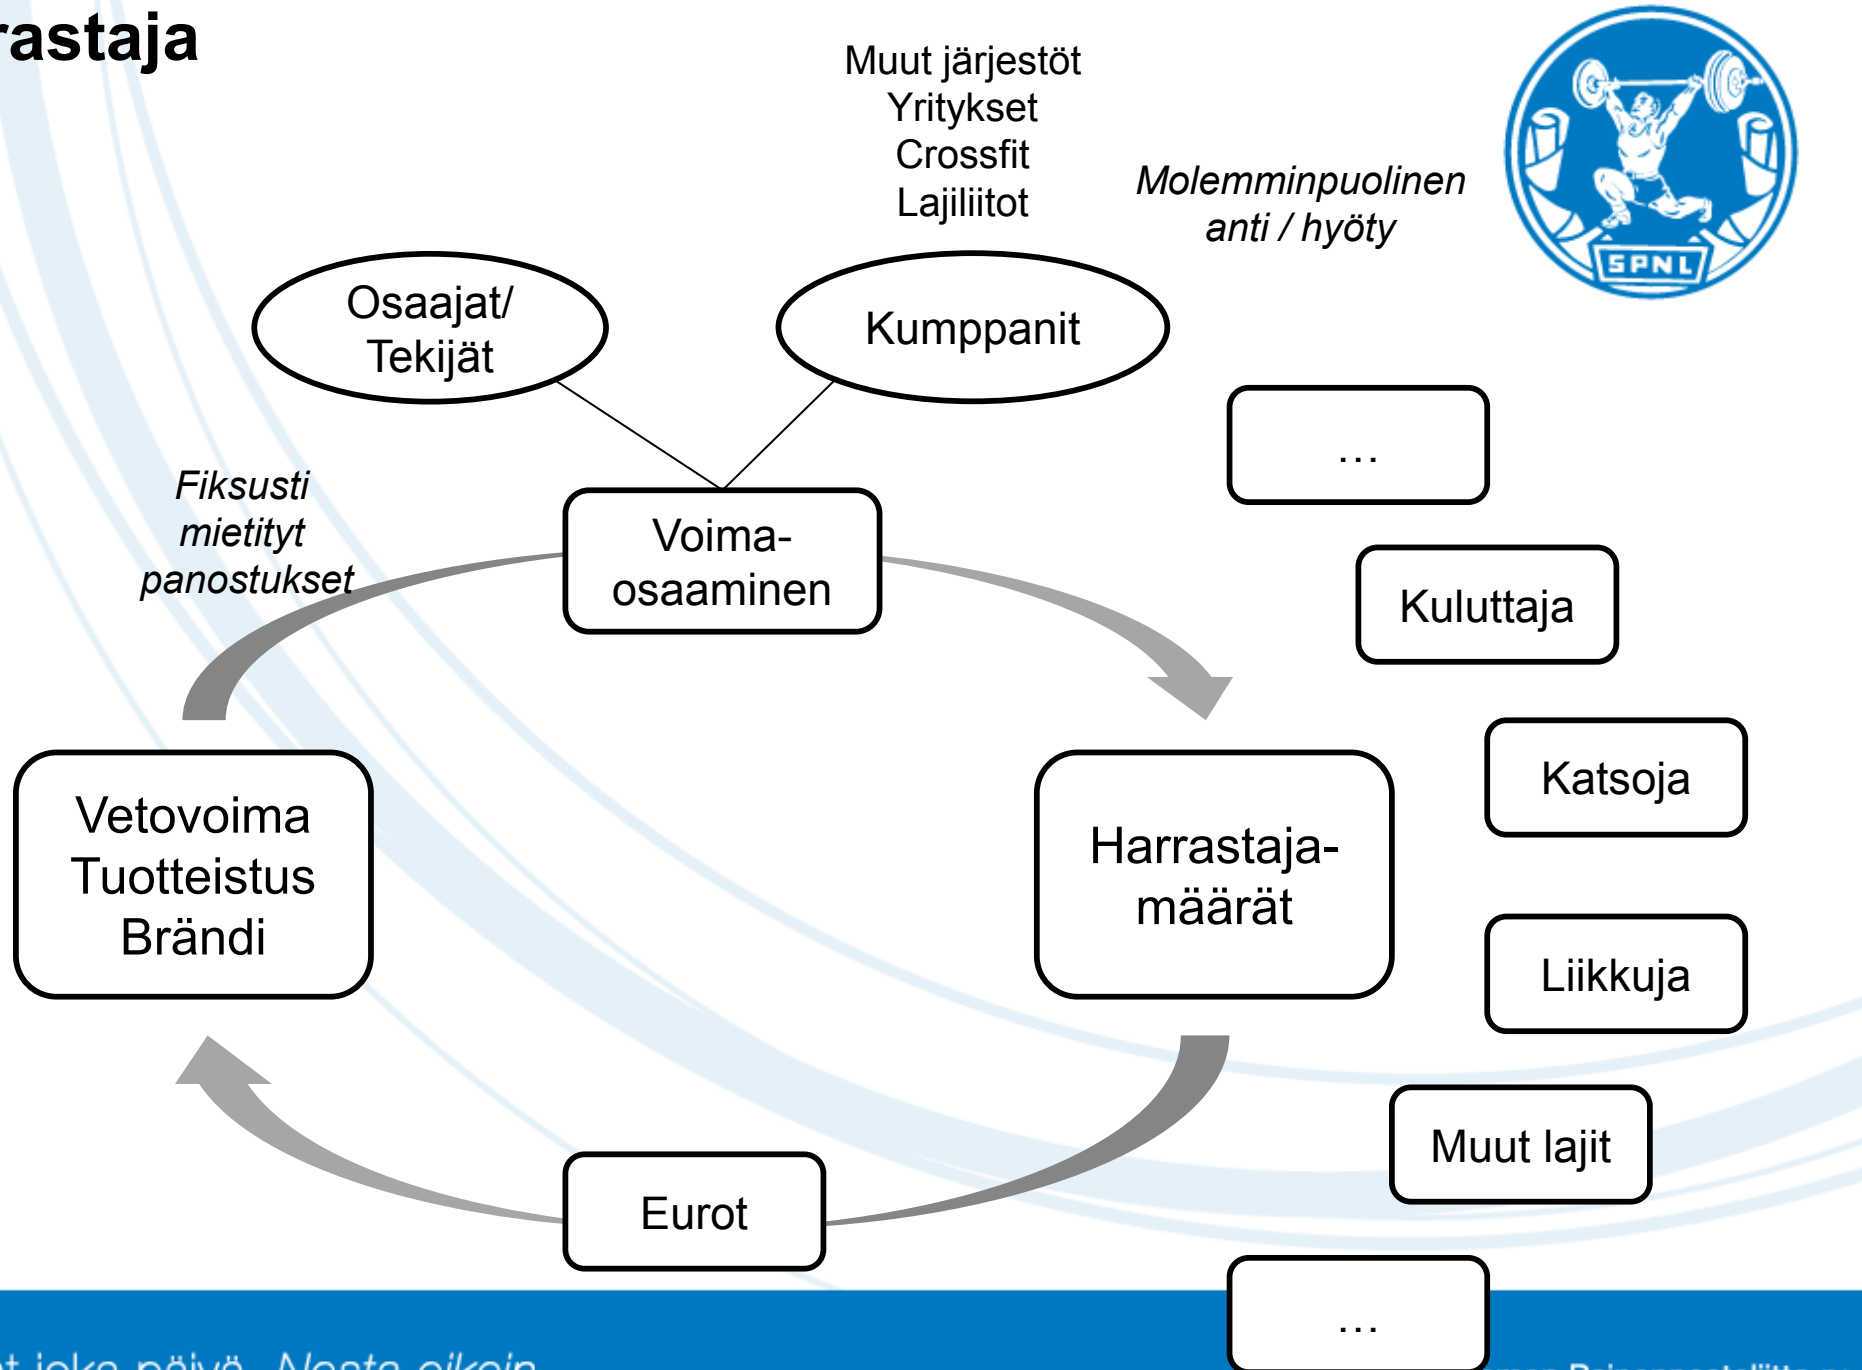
rastaja

Muut järjestöt
Yritykset
Crossfit
Lajiliitot

Molemminpuolinen anti / hyöty

SPNL

Osaajat/ Tekijät

Kumppanit

...

Fiksusti mietityt panostukset

Voima-osaaminen

Kuluttaja

Katsoja

Vetovoima
Tuotteistus
Brändi

Harrastaja-määrät

Liikkuja

Muut lajit

Eurot

...

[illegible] joka päivä. Nosta oikein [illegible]